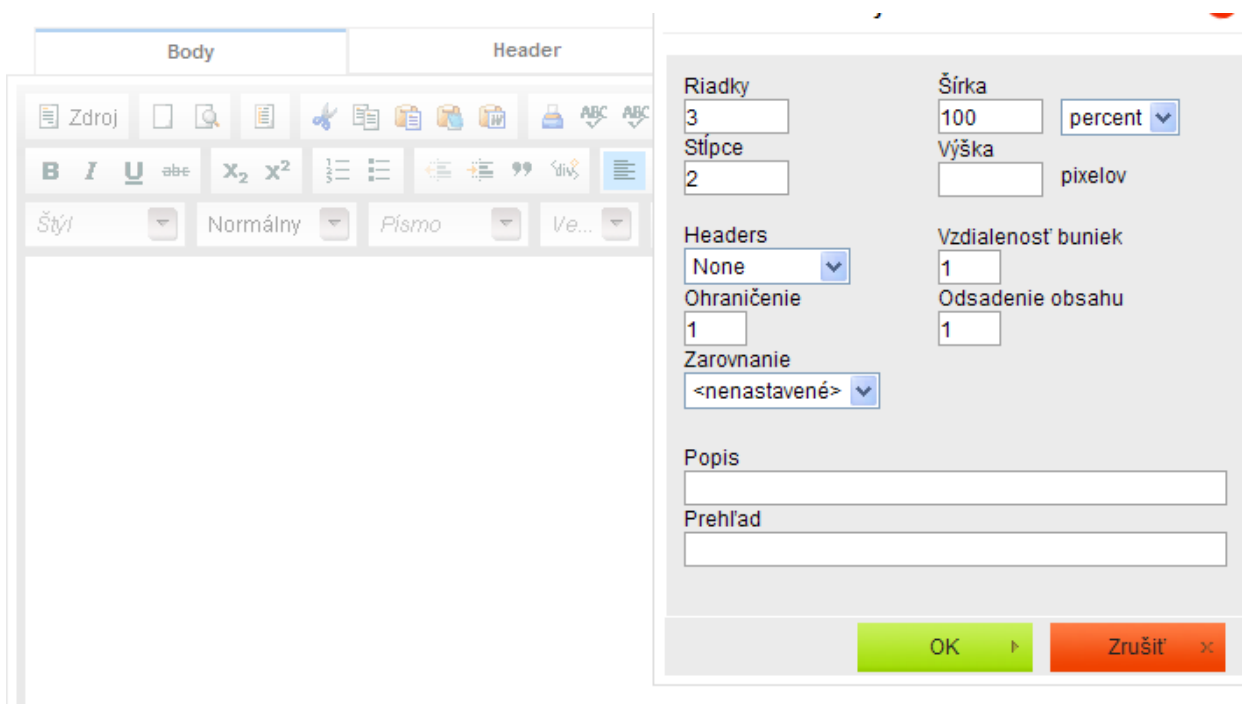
Body
Header

Zdroj

B I U abc $X_2$ $X^2$

Štýl
Normálny
Písmo
Ve...

Riadky
3
Šírka
100
percent
Stĺpce
2
Výška
pixelov

Headers
None
Vzdialenosť buniek
1
Ohraničenie
1
Odsadenie obsahu
1
Zarovnanie
<nenastavené>

Popis

Prehľad

OK
Zrušiť